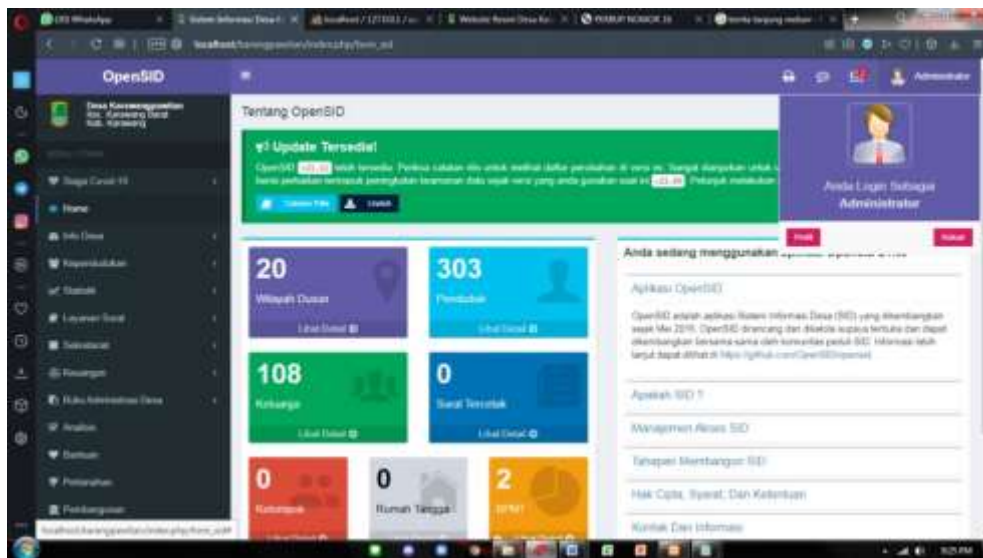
OpenSID

Desa Karawanggawelan
Kec. Karawang Barat
Kab. Karawang

Siaga Covid-19
Home
Info Desa
Kependudukan
Statistik
Layanan Surat
Sekretariat
Keuangan
Buku Administrasi Desa
Analisis
Bantuan
Pertanahan
Pembangunan

Administrator

Tentang OpenSID

Update Tersedia!

OpenSID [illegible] telah tersedia. Periksa catatan rilis untuk melihat daftar perubahan di versi ini. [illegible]

Catatan Rilis
Unduh

20
Wilayah Dusun
Lihat Detail

303
Penduduk
Lihat Detail

108
Keluarga
Lihat Detail

0
Surat Tercetak
Lihat Detail

0
Kelompok

0
Rumah Tangga

2
BPNT

Anda sedang menggunakan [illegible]

Aplikasi OpenSID

OpenSID adalah aplikasi Sistem Informasi Desa (SID) yang dikembangkan sejak Mei 2016. OpenSID dirancang dan dikelola supaya terbuka dan dapat dikembangkan bersama-sama oleh komunitas peduli SID. Informasi lebih lanjut dapat dilihat di https://github.com/OpenSID/opensid

Apakah SID ?

Manajemen Akses SID

Tahapan Membangun SID

Hak Cipta, Syarat, Dan Ketentuan

Kontak Dan Informasi

Anda Login Sebagai
Administrator

Profil
Keluar

localhost/karanggawelan/index.php/hom_sid

9:25 PM